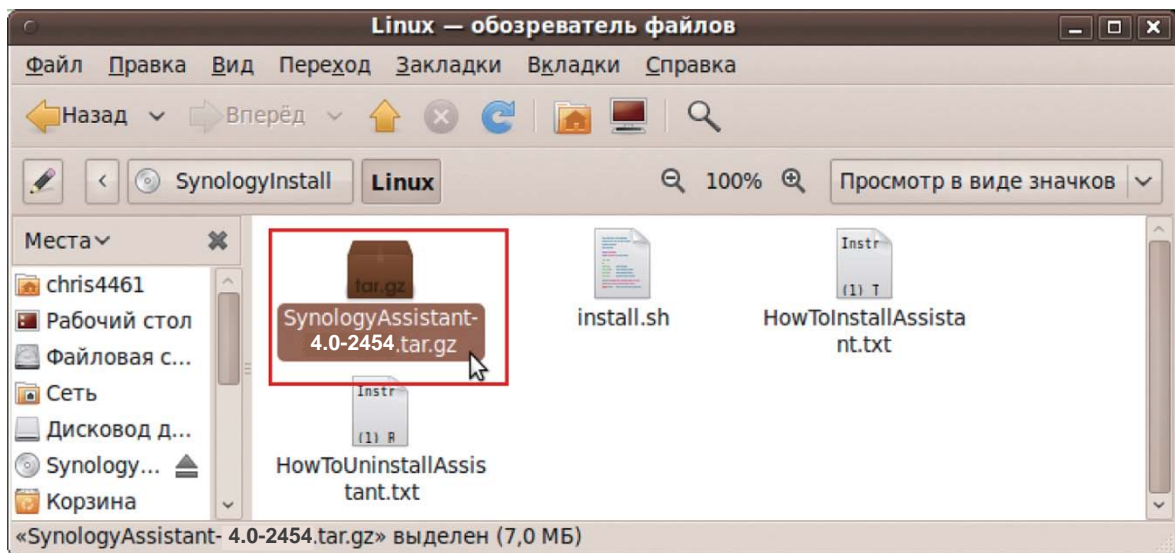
Linux — обозреватель файлов

Файл Правка Вид Переход Закладки Вкладки Справка

Назад Вперёд

SynologyInstall Linux 100% Просмотр в виде значков

Места

chris4461
Рабочий стол
Файловая с...
Сеть
Дисковод д...
Synology...
Корзина

tar.gz
SynologyAssistant-4.0-2454.tar.gz

install.sh

Instr
(1) T
HowToInstallAssistant.txt

Instr
(1) R
HowToUninstallAssistant.txt

«SynologyAssistant- 4.0-2454.tar.gz» выделен (7,0 МБ)